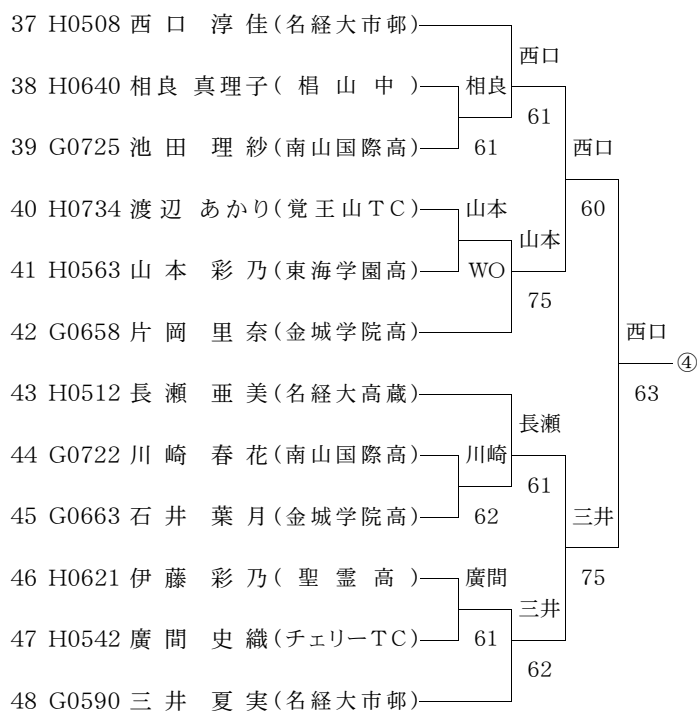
37 H0508 西口 淳佳(名経大市邨)
38 H0640 相良 真理子(椙山中)
39 G0725 池田 理紗(南山国際高)
40 H0734 渡辺 あかり(覚王山TC)
41 H0563 山本 彩乃(東海学園高)
42 G0658 片岡 里奈(金城学院高)
43 H0512 長瀬 亜美(名経大高蔵)
44 G0722 川崎 春花(南山国際高)
45 G0663 石井 葉月(金城学院高)
46 H0621 伊藤 彩乃(聖霊高)
47 H0542 廣間 史織(チェリーTC)
48 G0590 三井 夏実(名経大市邨)

相良 61
西口 61
山本 WO
山本 75
西口 60
川崎 62
長瀬 61
廣間 61
三井 62
三井 75
西口 63
④